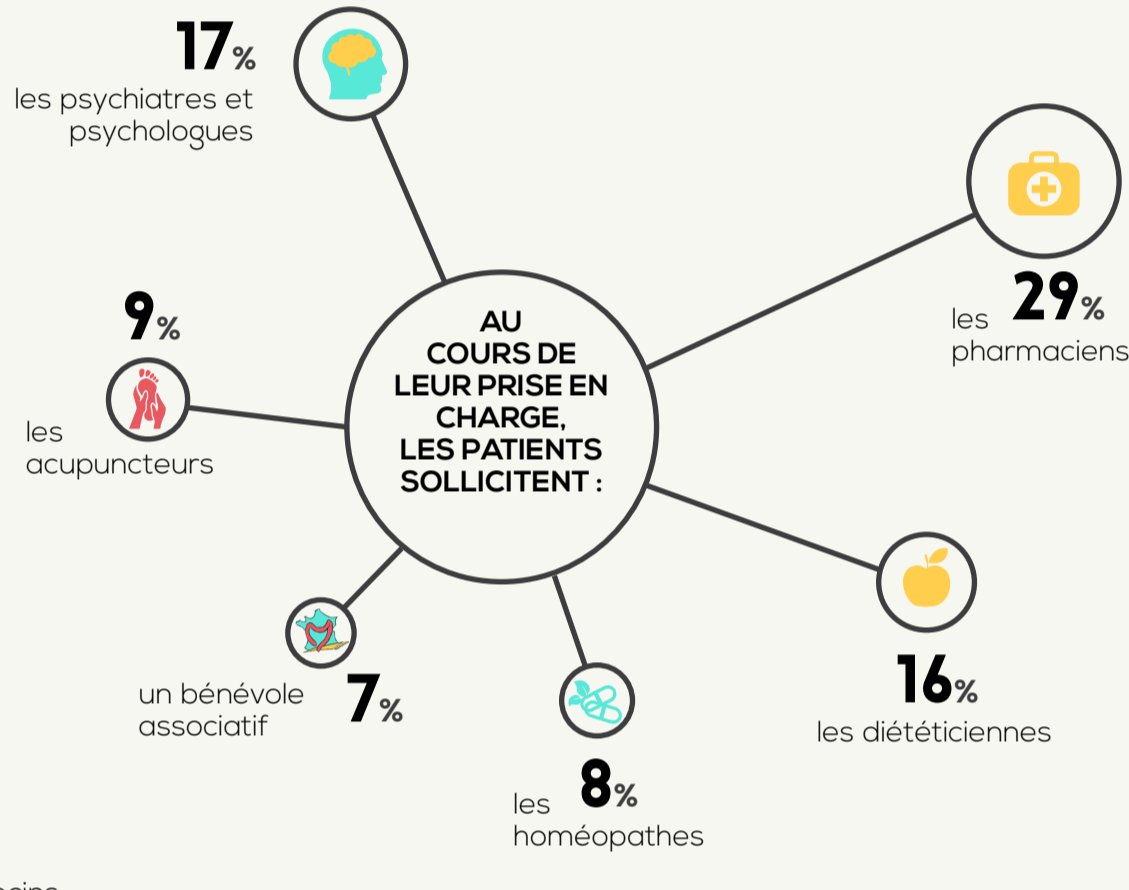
17%
les psychiatres et psychologues

29%
les pharmaciens

9%
les acupuncteurs

AU COURS DE LEUR PRISE EN CHARGE, LES PATIENTS SOLLICITENT :

un bénévole associatif
7%

8%
les homéopathes

16%
les diététiciennes